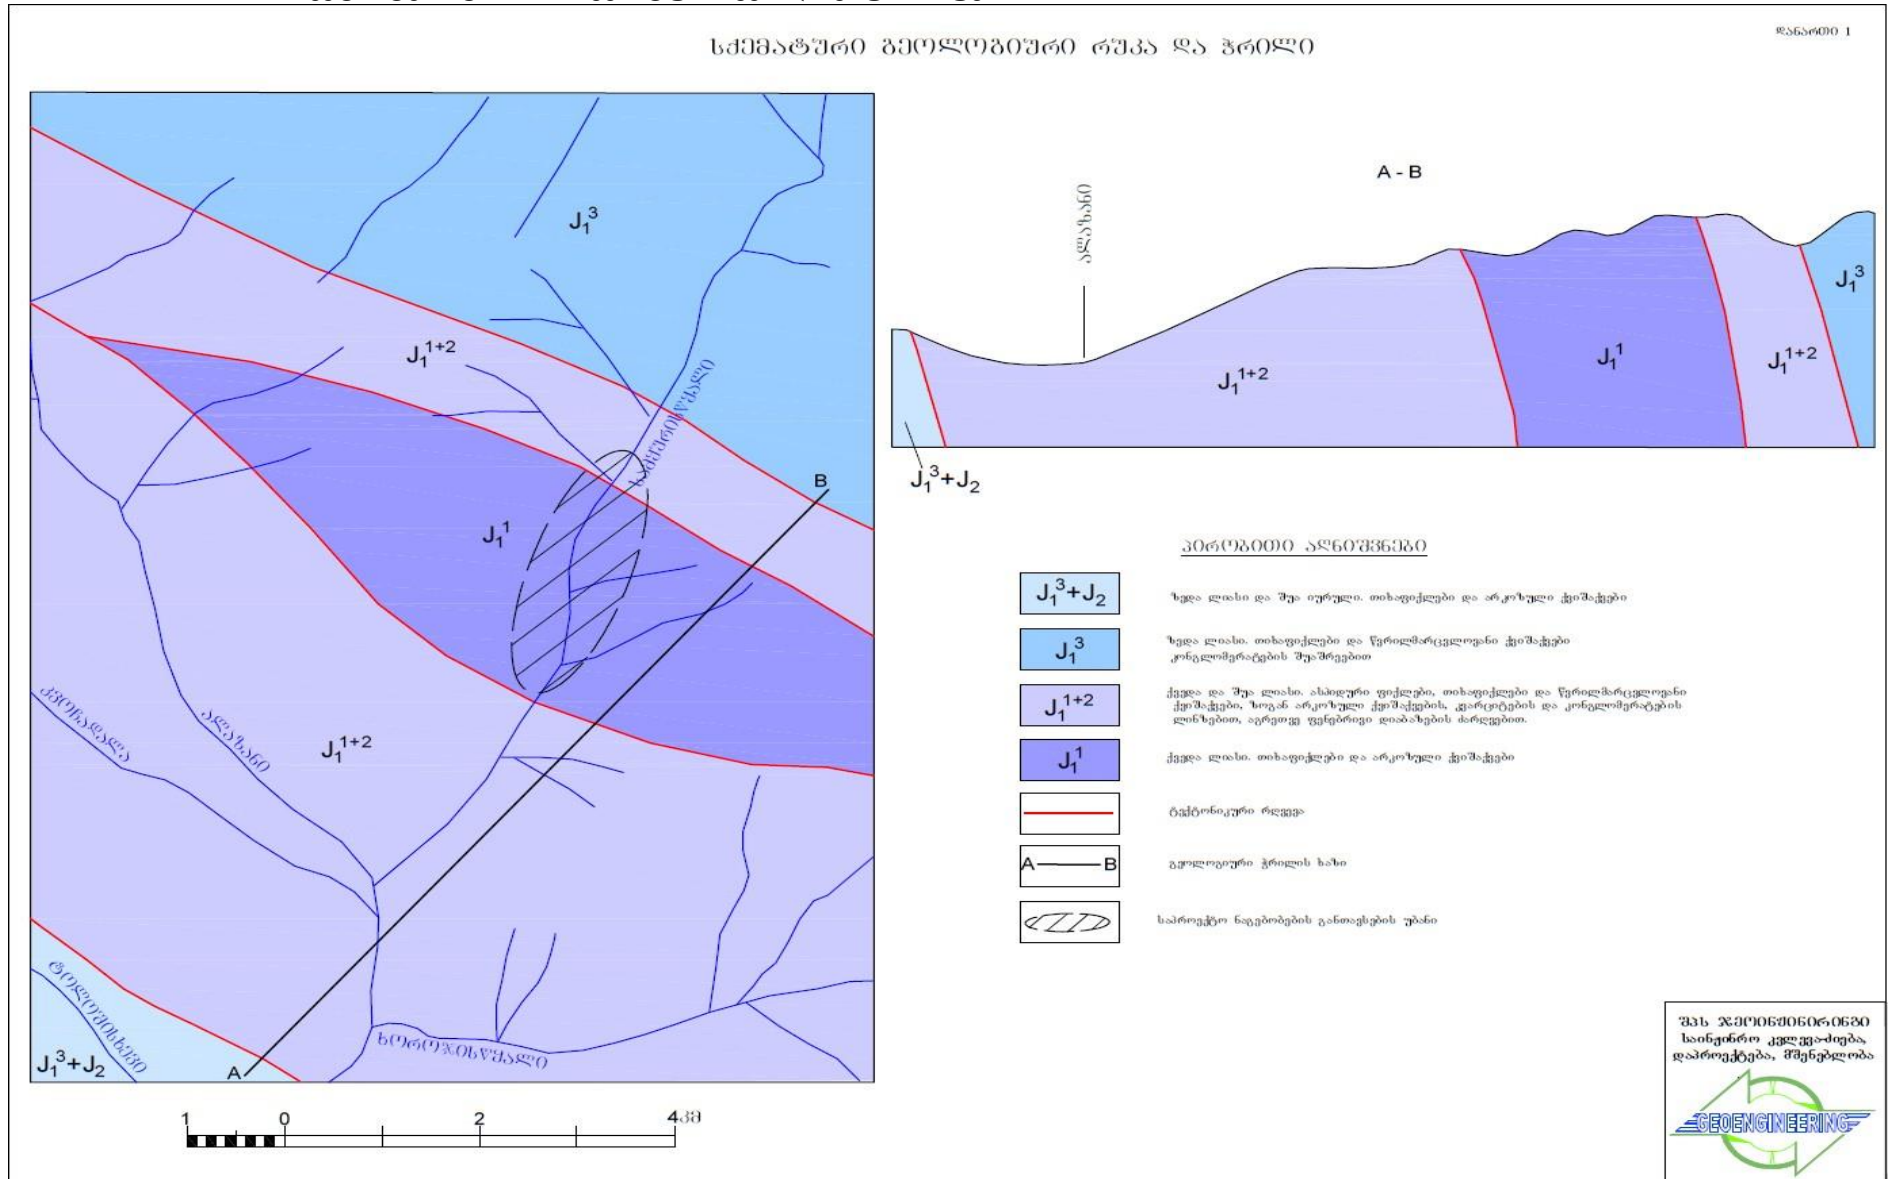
დანართი 1

სქემატური გეოლოგიური რუკა და ჭრილი

$J_1^3$

$J_1^{1+2}$

ხარჯვისღელე

$J_1^1$

B

ალაზანი

$J_1^{1+2}$

კორხადალა

ბოლოკისხევი

ხორხისწყალი

$J_1^3+J_2$

A

1 0 2 4კმ

A - B

ალაზანი

$J_1^{1+2}$

$J_1^1$

$J_1^{1+2}$

$J_1^3$

$J_1^3+J_2$

პირობითი აღნიშვნები

| | |
|---|---|
| $J_1^3+J_2$ | ზედა ლიასი და შუა იურული. თიხაფიქლები და არკოზული ქვიშაქვები |
| $J_1^3$ | ზედა ლიასი. თიხაფიქლები და წვრილმარცვლოვანი ქვიშაქვები კონგლომერატების შუაშრევებით |
| $J_1^{1+2}$ | ქვედა და შუა ლიასი. ასპიდური ფიქლები, თიხაფიქლები და წვრილმარცვლოვანი ქვიშაქვები, ზოგან არკოზული ქვიშაქვების, კვარციტების და კონგლომერატების ლინზებით, აგრეთვე ფენებრივი დიაბაზების ძარღვებით. |
| $J_1^1$ | ქვედა ლიასი. თიხაფიქლები და არკოზული ქვიშაქვები |
| | ტექტონიკური რღვევა |
| A——B | გეოლოგიური ჭრილის ხაზი |
| | საპროექტო ნაგებობების განთავსების უბანი |

შპს ჯეოინჟინირინგი
საინჟინრო კვლევაძიება, დაპროექტება, მშენებლობა

GEOENGINEERING